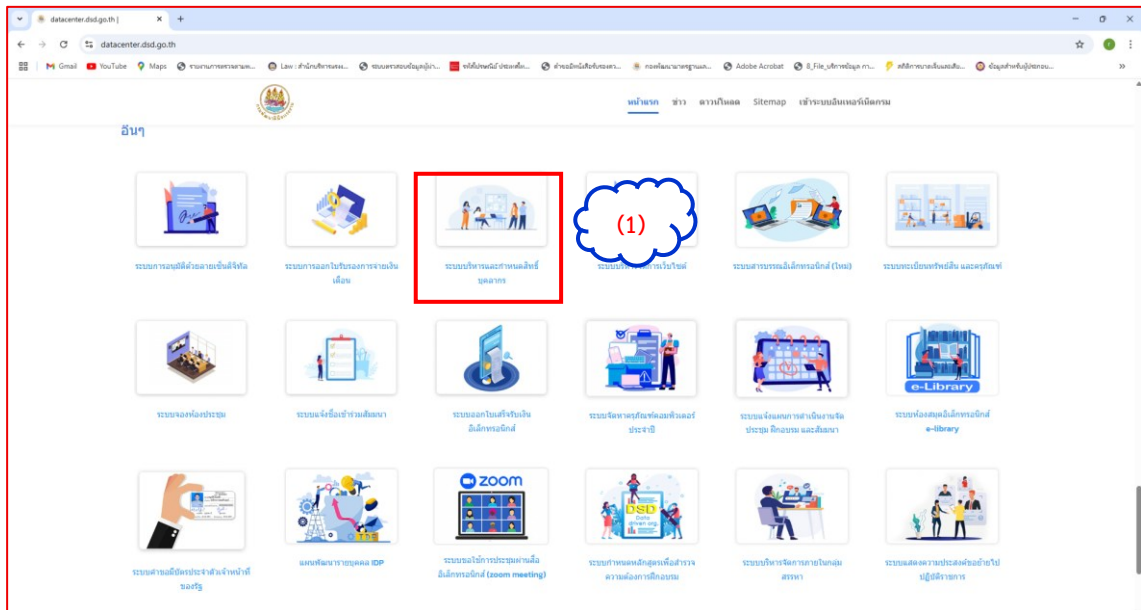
datacenter.dsd.go.th |
datacenter.dsd.go.th
Gmail YouTube Maps รายงานการตรวจสอบ... Law : สำนักบริหารกลาง... ระบบตรวจสอบข้อมูลผู้เข้า... ระบบการประเมินผล... ค้นหาข้อมูล... กองพัฒนามาตรฐานแ... Adobe Acrobat 8_File_บริการข้อมูล... สถิติการลาแต่ละวัน... ข้อมูลสำหรับผู้ประกอบ...
หน้าแรก ข่าว ดาวน์โหลด Sitemap เข้าระบบอินเทอร์เน็ตกรม
อื่นๆ
ระบบการอนุมัติด้วยลายเซ็นดิจิทัล
ระบบการออกใบรับรองการจ่ายเงินเดือน
ระบบบริหารและกำหนดสิทธิ์บุคลากร
(1)
ระบบบริหารจัดการเว็บไซต์
ระบบสารบรรณอิเล็กทรอนิกส์ (ใหม่)
ระบบทะเบียนทรัพย์สิน และครุภัณฑ์
ระบบจองห้องประชุม
ระบบแจ้งชื่อเข้าร่วมสัมมนา
ระบบออกใบเสร็จรับเงินอิเล็กทรอนิกส์
ระบบจัดหาครุภัณฑ์คอมพิวเตอร์ประจำปี
ระบบแจ้งแผนการดำเนินงานจัดประชุม ฝึกอบรม และสัมมนา
e-Library
ระบบห้องสมุดอิเล็กทรอนิกส์ e-library
zoom
ระบบทำบัตรประจำตัวเจ้าหน้าที่ของรัฐ
แผนพัฒนารายบุคคล IDP
ระบบขอใช้การประชุมผ่านสื่ออิเล็กทรอนิกส์ (zoom meeting)
ระบบกำหนดหลักสูตรเพื่อสำรวจความต้องการฝึกอบรม
ระบบบริหารจัดการภายในกลุ่มสรรหา
ระบบแสดงความประสงค์ขอย้ายไปปฏิบัติราชการ